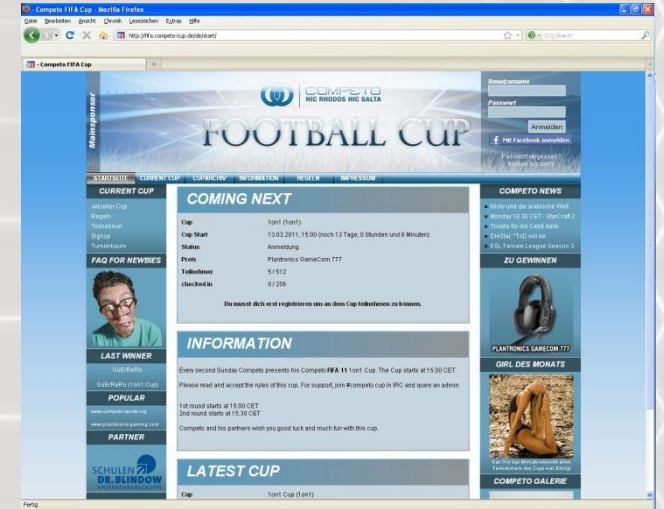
Competo FIFA Cup - Mozilla Firefox

Datei Bearbeiten Ansicht Chronik Lesezeichen Extras Hilfe

http://fifa.competo-cup.de/de/start/

ESQ Search

Competo FIFA Cup

Mainsponsor

COMPETO
HIC RHODOS HIC SALTA

FOOTBALL CUP

Benutzername

Passwort

Anmelden

Mit Facebook anmelden

Passwort vergessen?
Neuer Account

STARTSEITE CURRENT CUP CUPARCHIV INFORMATION REGELN IMPRESSUM

CURRENT CUP

aktueller Cup
Regeln
Teilnehmer
Signup
Turnierbaum

FAQ FOR NEWBIES

LAST WINNER

GuErReRo

GuErReRo (1on1 Cup)

POPULAR

www.competo-sports.org

www.plantronics-gaming.com

PARTNER

SCHULEN DR. BLINDOW

COMING NEXT

| Cup | 1on1 (1on1) |
|---|---|
| Cup Start | 13.03.2011, 15:00 (noch 13 Tage, 0 Stunden und 6 Minuten) |
| Status | Anmeldung |
| Preis | Plantronics GameCom 777 |
| Teilnehmer | 5 / 512 |
| checked in | 0 / 256 |

Du musst dich erst registrieren um an dem Cup teilnehmen zu können.

INFORMATION

Every second Sunday Competo presents his Competo FIFA 11 1on1 Cup. The Cup starts at 15:00 CET.

Please read and accept the rules of this cup. For support, join #competo.cup in IRC and query an admin.

1st round starts at 15:00 CET
2nd round starts at 15:30 CET

Competo and his partners wish you good luck and much fun with this cup.

LATEST CUP

| Cup | 1on1 Cup (1on1) |
|---|---|

COMPETO NEWS

Nicky und die arabische Welt
Monday 10:30 CET - StarCraft 2
Tickets für die Cebit dane
DiniStar "ToD will ke
ESL Female League Season 3

ZU GEWINNEN

PLANTRONICS GAMECOM 777

GIRL DES MONATS

Das Girl des Monats wünscht allen Teilnehmern des Cups viel Erfolg!

COMPETO GALERIE

Fertig